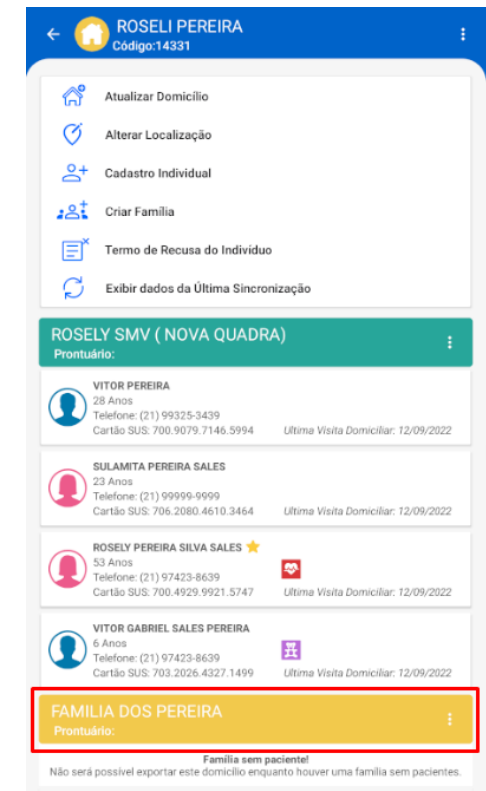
ROSELI PEREIRA
Código:14331

Atualizar Domicílio

Alterar Localização

Cadastro Individual

Criar Família

Termo de Recusa do Indivíduo

Exibir dados da Última Sincronização

ROSELY SMV ( NOVA QUADRA)
Prontuário:

VITOR PEREIRA
28 Anos
Telefone: (21) 99325-3439
Cartão SUS: 700.9079.7146.5994
Ultima Visita Domiciliar: 12/09/2022

SULAMITA PEREIRA SALES
23 Anos
Telefone: (21) 99999-9999
Cartão SUS: 706.2080.4610.3464
Ultima Visita Domiciliar: 12/09/2022

ROSELY PEREIRA SILVA SALES
53 Anos
Telefone: (21) 97423-8639
Cartão SUS: 700.4929.9921.5747
Ultima Visita Domiciliar: 12/09/2022

VITOR GABRIEL SALES PEREIRA
6 Anos
Telefone: (21) 97423-8639
Cartão SUS: 703.2026.4327.1499
Ultima Visita Domiciliar: 12/09/2022

FAMILIA DOS PEREIRA
Prontuário:

Família sem paciente!
Não será possível exportar este domicílio enquanto houver uma família sem pacientes.